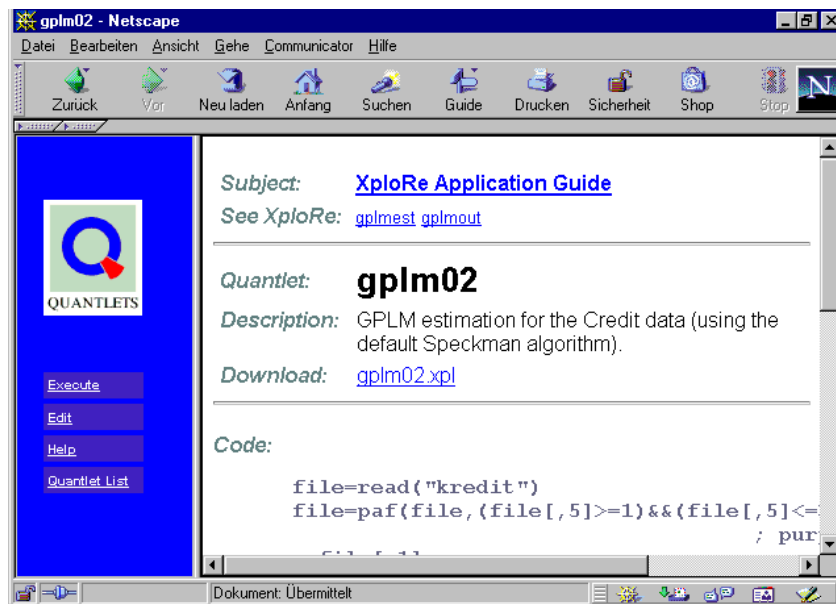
gplm02 - Netscape

Datei Bearbeiten Ansicht Gehe Communicator Hilfe

Zurück Vor Neu laden Anfang Suchen Guide Drucken Sicherheit Shop Stop

QUANTLETS

Execute

Edit

Help

Quantlet List

Subject: XploRe Application Guide

See XploRe: gplmest gplmout

Quantlet: gplm02

Description: GPLM estimation for the Credit data (using the default Speckman algorithm).

Download: gplm02.xpl

Code:

file=read("kredit")
file=paf(file,(file[,5]>=1)&&(file[,5]<=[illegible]
; pur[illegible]

Dokument: Übermittelt